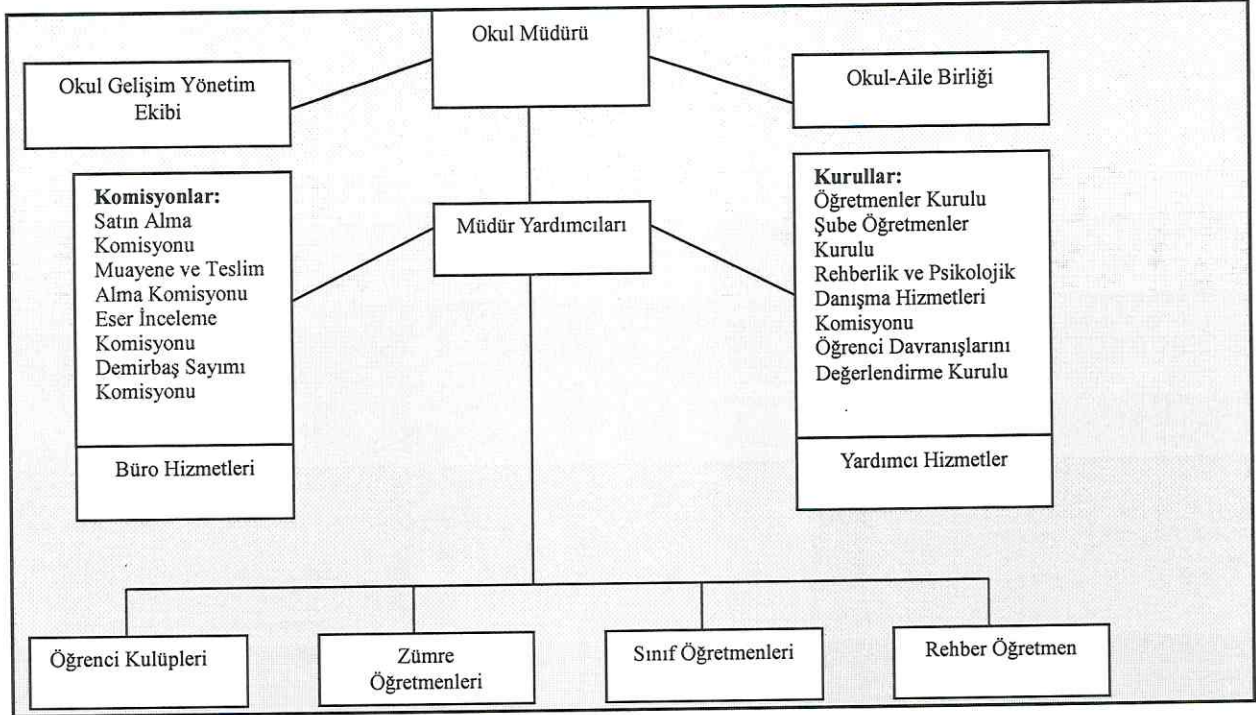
Okul Müdürü

Okul Gelişim Yönetim Ekibi

Okul-Aile Birliği

Komisyonlar:
Satın Alma Komisyonu
Muayene ve Teslim Alma Komisyonu
Eser İnceleme Komisyonu
Demirbaş Sayımı Komisyonu

Büro Hizmetleri

Müdür Yardımcıları

Kurullar:
Öğretmenler Kurulu
Şube Öğretmenler Kurulu
Rehberlik ve Psikolojik Danışma Hizmetleri Komisyonu
Öğrenci Davranışlarını Değerlendirme Kurulu

Yardımcı Hizmetler

Öğrenci Kulüpleri

Zümre Öğretmenleri

Sınıf Öğretmenleri

Rehber Öğretmen